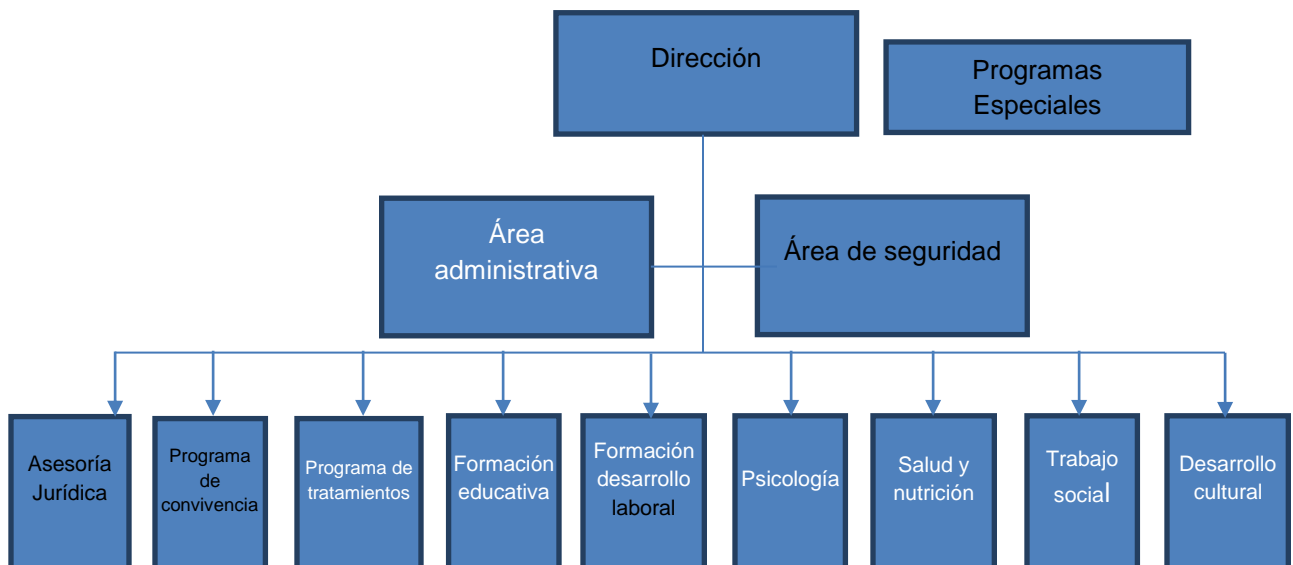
Dirección

Programas Especiales

Área administrativa

Área de seguridad

Asesoría Jurídica

Programa de convivencia

Programa de tratamientos

Formación educativa

Formación desarrollo laboral

Psicología

Salud y nutrición

Trabajo social

Desarrollo cultural